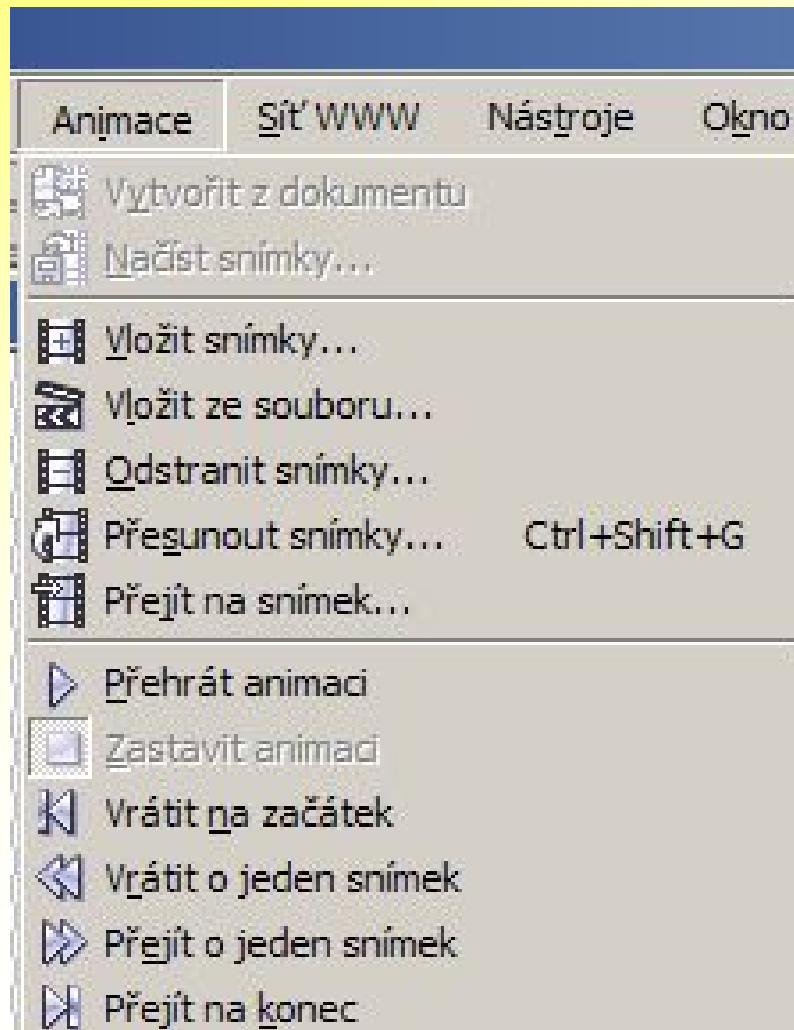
Animace Síť WWW Nástroje Okno

Vytvořit z dokumentu
Načíst snímky...
Vložit snímky...
Vložit ze souboru...
Odstranit snímky...
Přesunout snímky... Ctrl+Shift+G
Přejít na snímek...
Přehrát animaci
Zastavit animaci
Vrátit na začátek
Vrátit o jeden snímek
Přejít o jeden snímek
Přejít na konec